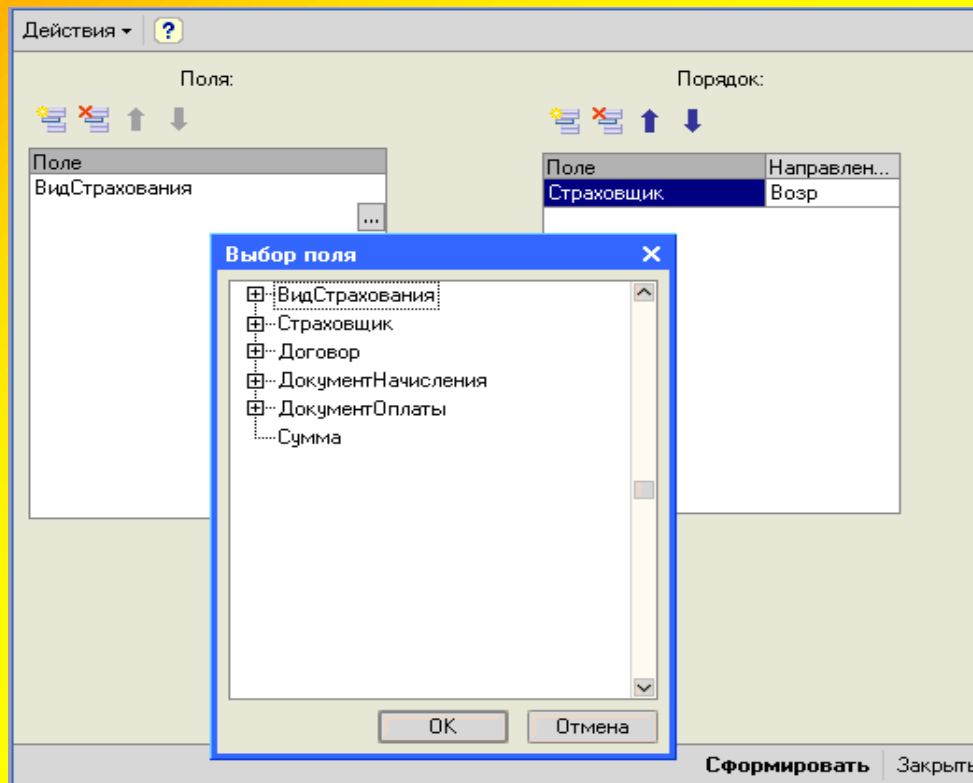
Действия ▾ ?

Поля:

| Поле |
|---|
| ВидСтрахования |

...

Порядок:

| Поле | Направлен... |
|---|---|
| Страховщик | Возр |

Выбор поля ✕

ВидСтрахования
Страховщик
Договор
ДокументНачисления
ДокументОплаты
Сумма

OK Отмена

Сформировать Закрыть